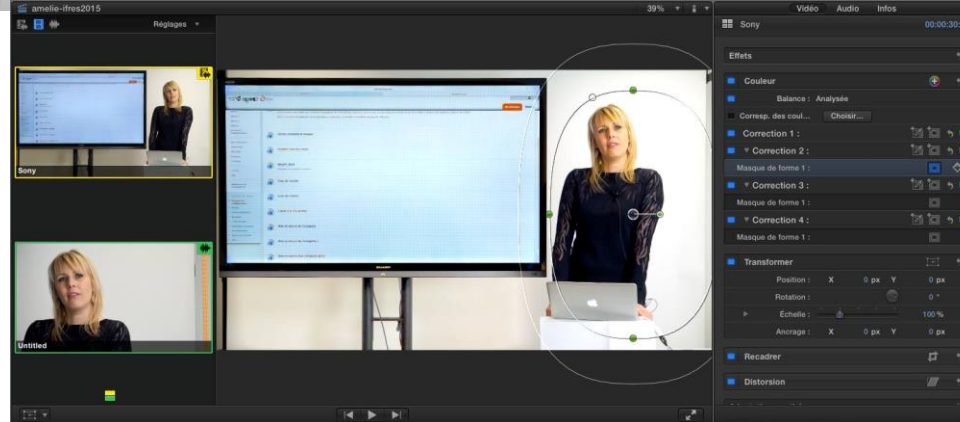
amelie-ifres2015
Réglages
39%
Vidéo Audio Infos
Sony
00:00:30
Sony
Untitled
Effets
Couleur
Balance : Analysée
Corresp. des coul... Choisir...
Correction 1 :
Correction 2 :
Masque de forme 1 :
Correction 3 :
Masque de forme 1 :
Correction 4 :
Masque de forme 1 :
Transformer
Position : X 0 px Y 0 px
Rotation : 0 °
Échelle : 100 %
Ancrage : X 0 px Y 0 px
Recadrer
Distorsion